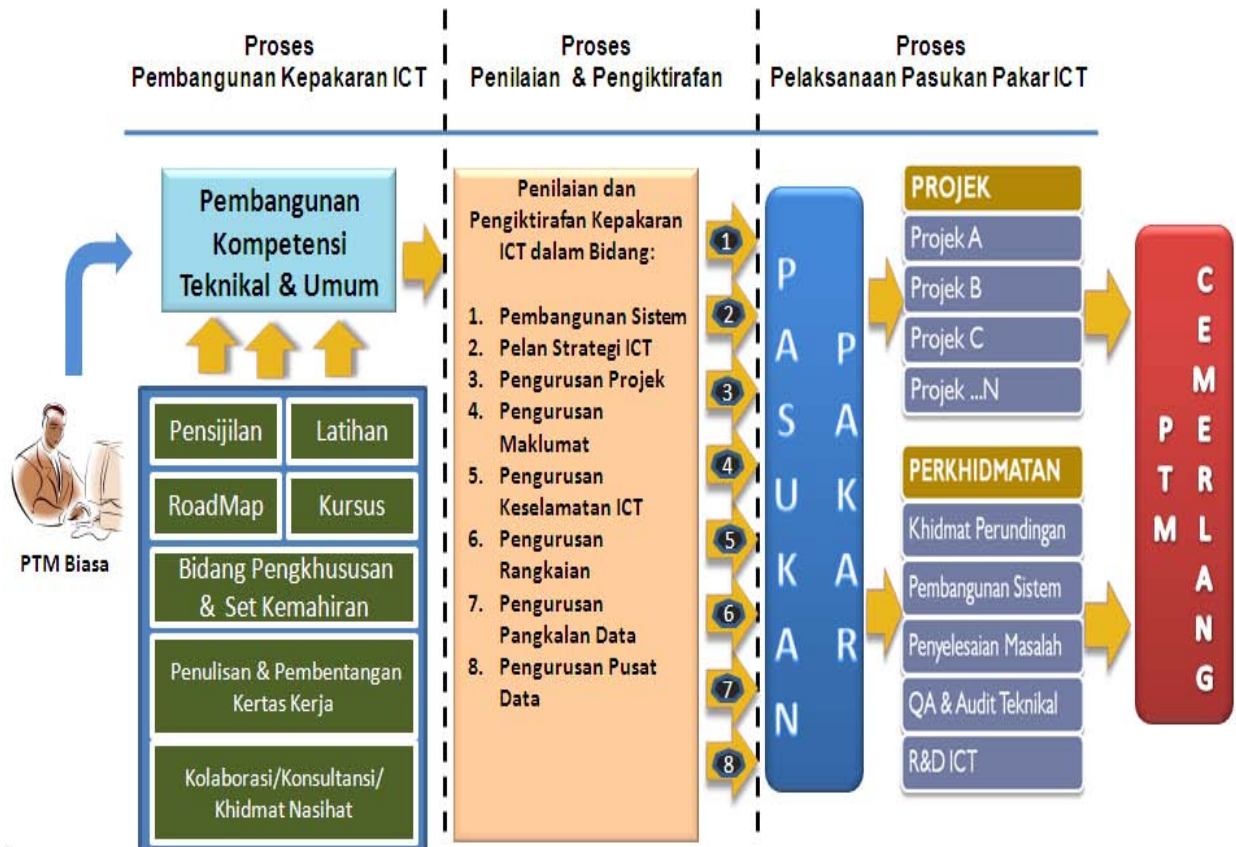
Proses
Pembangunan Kepakaran ICT

Proses
Penilaian & Pengiktirafan

Proses
Pelaksanaan Pasukan Pakar ICT

Pembangunan Kompetensi Teknikal & Umum

Pensijilan

Latihan

RoadMap

Kursus

Bidang Pengkhususan & Set Kemahiran

Penulisan & Pembentangan Kertas Kerja

Kolaborasi/Konsultansi/ Khidmat Nasihat

PTM Biasa

Penilaian dan Pengiktirafan Kepakaran ICT dalam Bidang:

1. Pembangunan Sistem
2. Pelan Strategi ICT
3. Pengurusan Projek
4. Pengurusan Maklumat
5. Pengurusan Keselamatan ICT
6. Pengurusan Rangkaian
7. Pengurusan Pangkalan Data
8. Pengurusan Pusat Data

1
2
3
4
5
6
7
8

PASUKAN PAKAR

PROJEK
Projek A
Projek B
Projek C
Projek ...N

PERKHIDMATAN
Khidmat Perundingan
Pembangunan Sistem
Penyelesaian Masalah
QA & Audit Teknikal
R&D ICT

PTM CEMERLANG